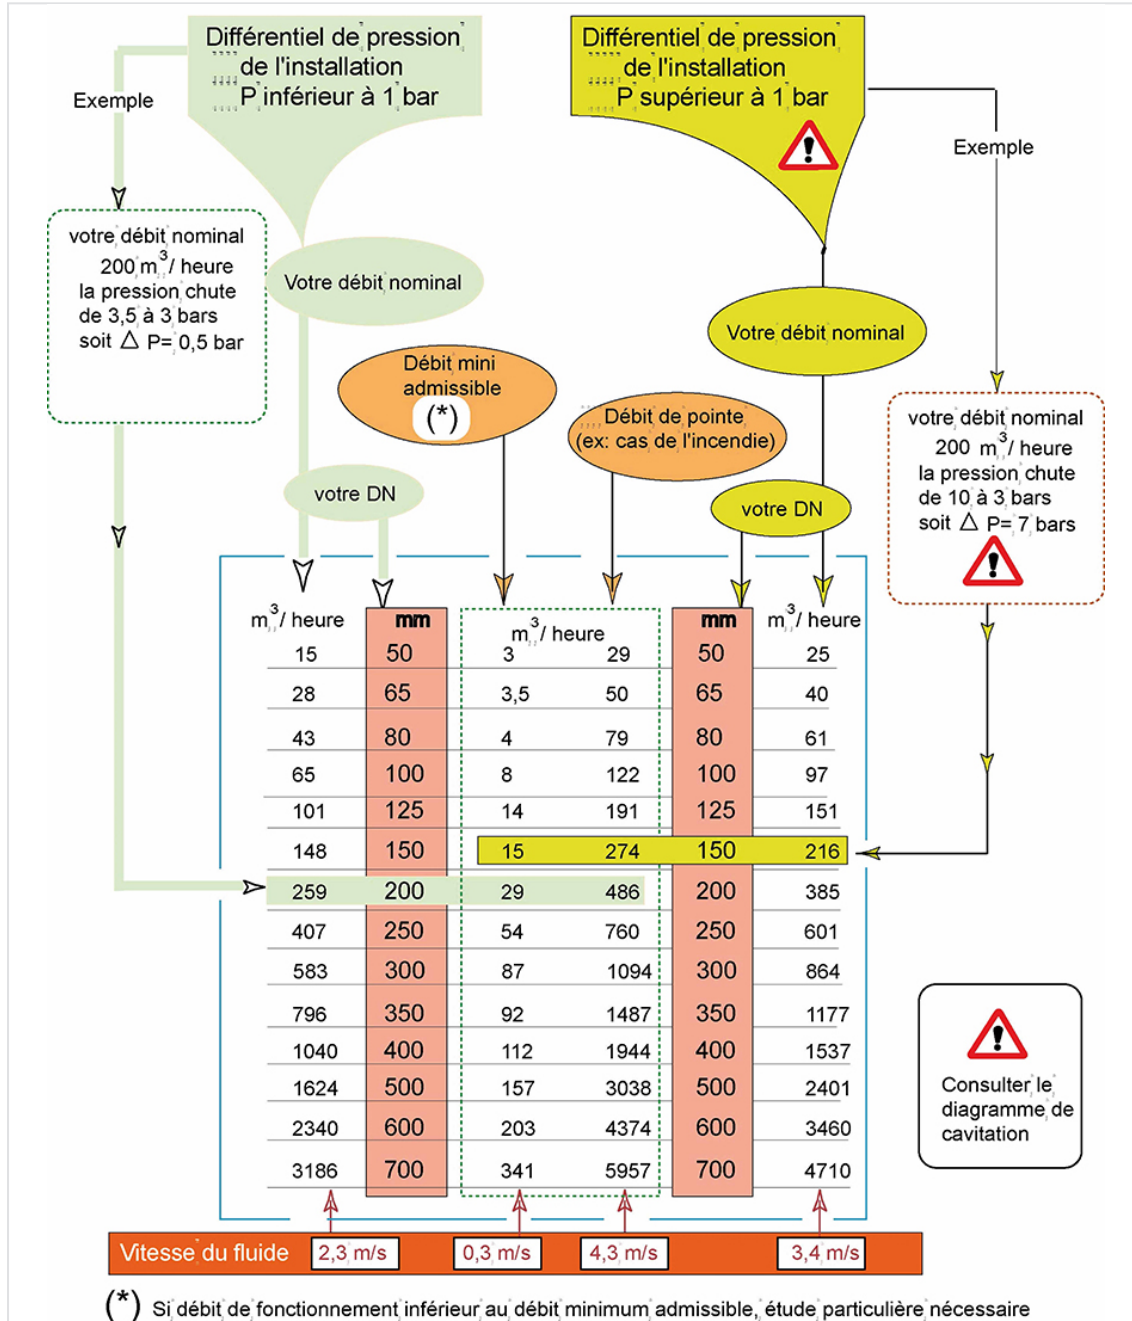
Différentiel de pression de l'installation P inférieur à 1 bar

Différentiel de pression de l'installation P supérieur à 1 bar

Exemple

Exemple

votre débit nominal
200 $m^3$/ heure
la pression chute
de 3,5 à 3 bars
soit $\Delta$ P= 0,5 bar

Votre débit nominal

Votre débit nominal

Débit mini admissible
(*)

Débit de pointe
(ex: cas de l'incendie)

votre débit nominal
200 $m^3$/ heure
la pression chute
de 10 à 3 bars
soit $\Delta$ P= 7 bars

votre DN

votre DN

| $m^3$/ heure | mm | $m^3$/ heure | | mm | $m^3$/ heure |
|---|---|---|---|---|---|
| 15 | 50 | 3 | 29 | 50 | 25 |
| 28 | 65 | 3,5 | 50 | 65 | 40 |
| 43 | 80 | 4 | 79 | 80 | 61 |
| 65 | 100 | 8 | 122 | 100 | 97 |
| 101 | 125 | 14 | 191 | 125 | 151 |
| 148 | 150 | 15 | 274 | 150 | 216 |
| 259 | 200 | 29 | 486 | 200 | 385 |
| 407 | 250 | 54 | 760 | 250 | 601 |
| 583 | 300 | 87 | 1094 | 300 | 864 |
| 796 | 350 | 92 | 1487 | 350 | 1177 |
| 1040 | 400 | 112 | 1944 | 400 | 1537 |
| 1624 | 500 | 157 | 3038 | 500 | 2401 |
| 2340 | 600 | 203 | 4374 | 600 | 3460 |
| 3186 | 700 | 341 | 5957 | 700 | 4710 |

Consulter le diagramme de cavitation

Vitesse du fluide 2,3 m/s 0,3 m/s 4,3 m/s 3,4 m/s

(*) Si débit de fonctionnement inférieur au débit minimum admissible, étude particulière nécessaire